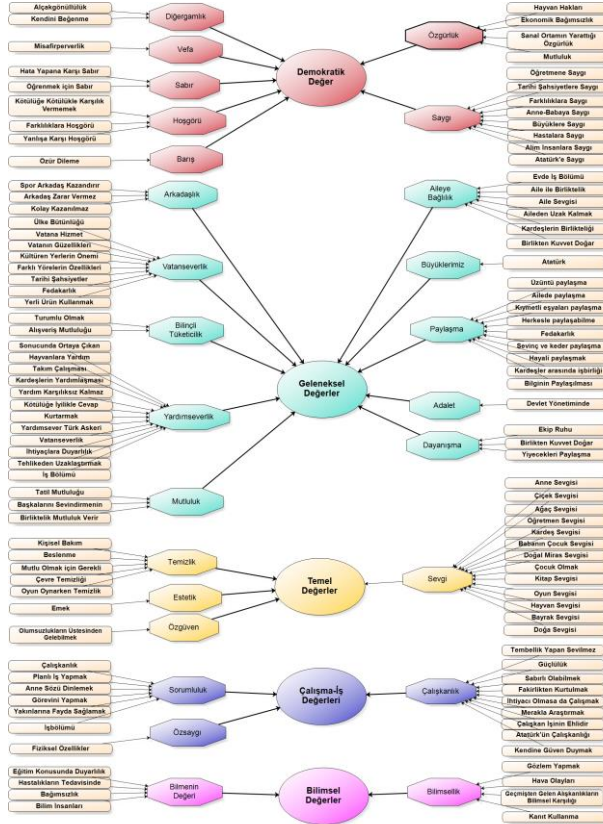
Alçakgönüllülük
Kendini Beğenme
Diğergamlık
Misafirperverlik
Vefa
Hata Yapana Karşı Sabır
Öğrenmek için Sabır
Sabır
Kötülüğe Kötülükle Karşılık Vermemek
Farklılıklara Hoşgörü
Yanlışa Karşı Hoşgörü
Hoşgörü
Özür Dileme
Barış
Demokratik Değer
Özgürlük
Hayvan Hakları
Ekonomik Bağımsızlık
Sanal Ortamın Yarattığı Özgürlük
Mutluluk
Saygı
Öğretmene Saygı
Tarihi Şahsiyetlere Saygı
Farklılıklara Saygı
Anne-Babaya Saygı
Büyüklere Saygı
Hastalara Saygı
Alim İnsanlara Saygı
Atatürk'e Saygı

Spor Arkadaş Kazandırır
Arkadaş Zarar Vermez
Kolay Kazanılmaz
Arkadaşlık
Ülke Bütünlüğü
Vatana Hizmet
Vatanın Güzellikleri
Kültüren Yerlerin Önemi
Farklı Yörelerin Özellikleri
Tarihi Şahsiyetler
Fedakarlık
Yerli Ürün Kullanmak
Vatanseverlik
Turumlu Olmak
Alışveriş Mutluluğu
Bilinçli Tüketicilik
Sonucunda Ortaya Çıkan
Hayvanlara Yardım
Takım Çalışması
Kardeşlerin Yardımlaşması
Yardım Karşılıksız Kalmaz
Kötülüğe İyilikle Cevap
Kurtarmak
Yardımsever Türk Askeri
Vatanseverlik
İhtiyaçlara Duyarlılık
Tehlikeden Uzaklaştırmak
İş Bölümü
Yardımseverlik
Tatil Mutluluğu
Başkalarını Sevindirmenin
Birliktelik Mutluluk Verir
Mutluluk
Geleneksel Değerler
Aileye Bağlılık
Evde İş Bölümü
Aile ile Birliktelik
Aile Sevgisi
Aileden Uzak Kalmak
Kardeşlerin Birlikteliği
Birlikten Kuvvet Doğar
Büyüklerimiz
Atatürk
Paylaşma
Üzüntü paylaşma
Ailede paylaşma
Kıymetli eşyaları paylaşma
Herkesle paylaşabilme
Fedakarlık
Sevinç ve keder paylaşma
Hayali paylaşmak
Kardeşler arasında işbirliği
Bilginin Paylaşılması
Adalet
Devlet Yönetiminde
Dayanışma
Ekip Ruhu
Birlikten Kuvvet Doğar
Yiyecekleri Paylaşma

Kişisel Bakım
Beslenme
Mutlu Olmak için Gerekli
Çevre Temizliği
Oyun Oynarken Temizlik
Temizlik
Emek
Estetik
Olumsuzlukları Üstesinden Gelebilmek
Özgüven
Temel Değerler
Sevgi
Anne Sevgisi
Çiçek Sevgisi
Ağaç Sevgisi
Öğretmen Sevgisi
Kardeş Sevgisi
Babanın Çocuk Sevgisi
Doğal Miras Sevgisi
Çocuk Olmak
Kitap Sevgisi
Oyun Sevgisi
Hayvan Sevgisi
Bayrak Sevgisi
Doğa Sevgisi

Çalışkanlık
Planlı İş Yapmak
Anne Sözü Dinlemek
Görevini Yapmak
Yakınlarına Fayda Sağlamak
Sorumluluk
İşbölümü
Özsaygı
Fiziksel Özellikler
Çalışma-İş Değerleri
Çalışkanlık
Tembellik Yapan Sevilmez
Güçlülük
Sabırlı Olabilmek
Fakirlikten Kurtulmak
İhtiyacı Olmasa da Çalışmak
Merakla Araştırmak
Çalışkan İşinin Ehlidir
Atatürk'ün Çalışkanlığı
Kendine Güven Duymak

Eğitim Konusunda Duyarlılık
Hastalıkların Tedavisinde
Bağımsızlık
Bilim İnsanları
Bilmenin Değeri
Bilimsel Değerler
Bilimsellik
Gözlem Yapmak
Hava Olayları
Geçmişten Gelen Alışkanlıkların Bilimsel Karşılığı
Kanıt Kullanma